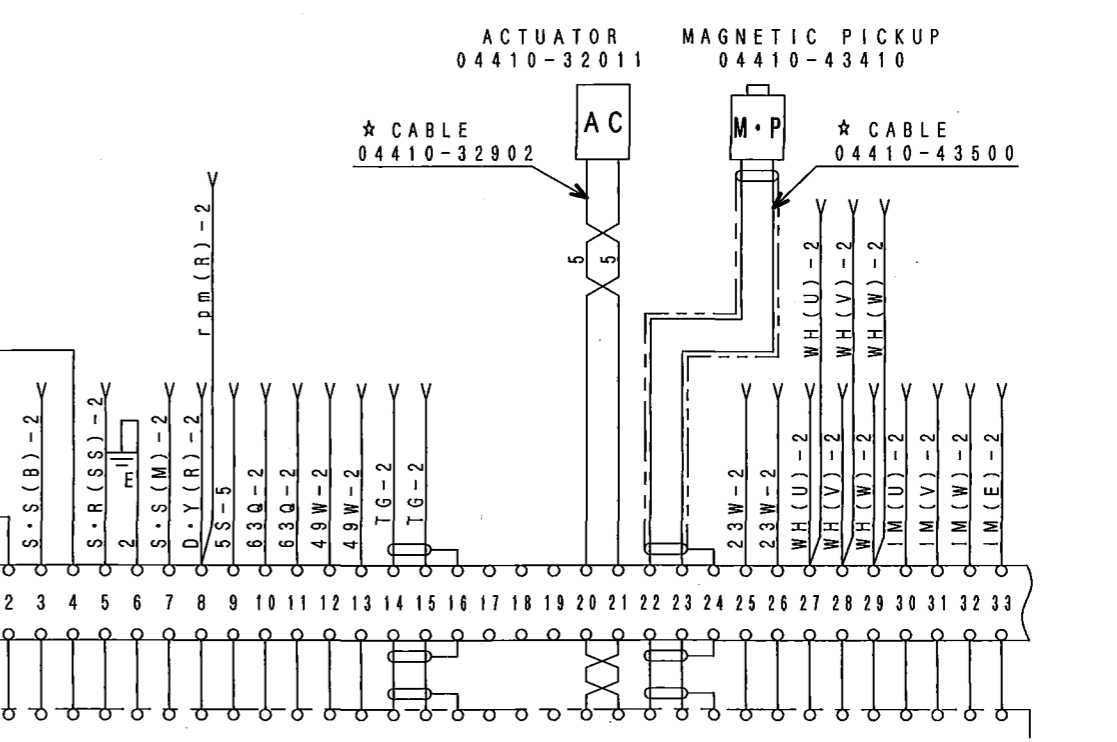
ACTUATOR
04410-32011

MAGNETIC PICKUP
04410-43410

AC

M・P

☆ CABLE
04410-32902

☆ CABLE
04410-43500

rpm(R)-2

5

5

WH(U)-2
WH(V)-2
WH(W)-2

S・S(B)-2
S・R(SS)-2
2
E
S・S(M)-2
D・Y(R)-2
5S-5
5S-5
63Q-2
63Q-2
49W-2
49W-2
TG-2
TG-2

23W-2
23W-2
WH(U)-2
WH(V)-2
WH(W)-2
IM(U)-2
IM(V)-2
IM(W)-2
IM(E)-2

2 3 4 5 6 7 8 9 10 11 12 13 14 15 16 17 18 19 20 21 22 23 24 25 26 27 28 29 30 31 32 33